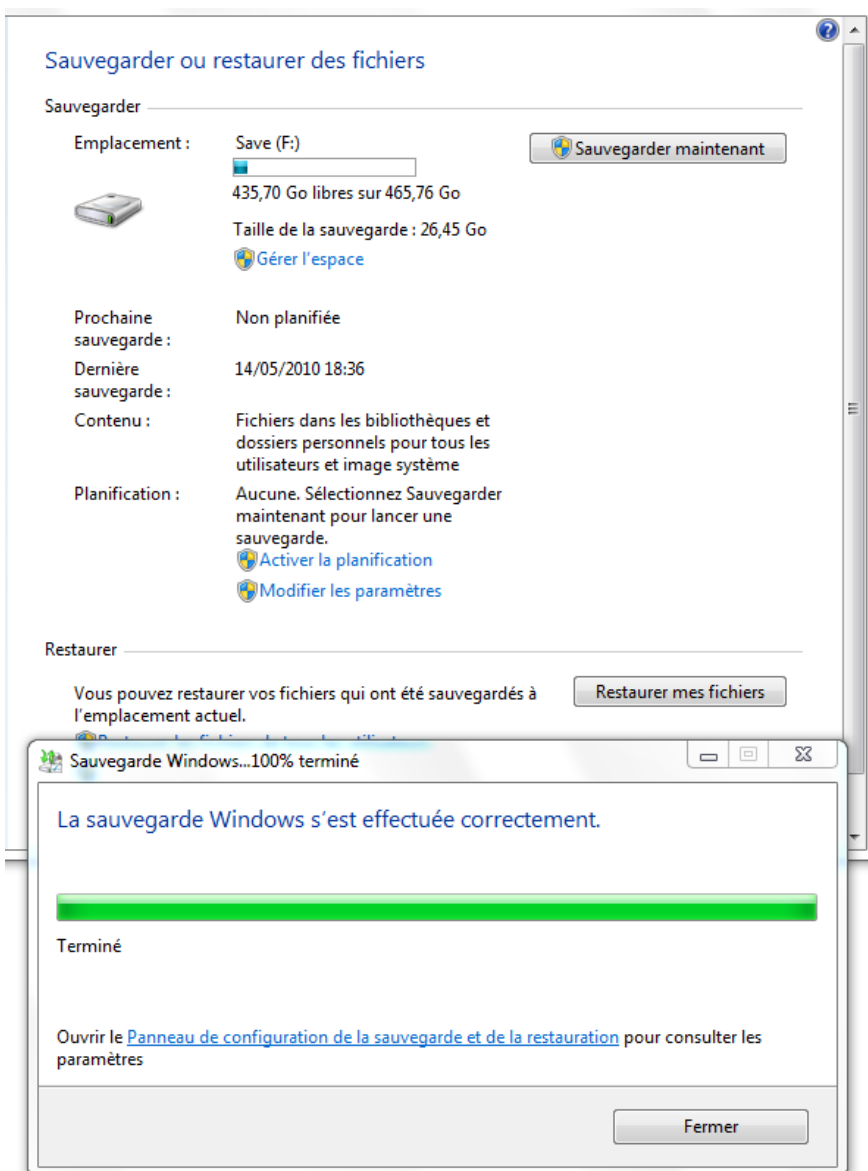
Sauvegarder ou restaurer des fichiers

Sauvegarder

Emplacement : Save (F:)

435,70 Go libres sur 465,76 Go

Taille de la sauvegarde : 26,45 Go

Gérer l'espace

Sauvegarder maintenant

Prochaine sauvegarde : Non planifiée

Dernière sauvegarde : 14/05/2010 18:36

Contenu : Fichiers dans les bibliothèques et dossiers personnels pour tous les utilisateurs et image système

Planification : Aucune. Sélectionnez Sauvegarder maintenant pour lancer une sauvegarde.

Activer la planification

Modifier les paramètres

Restaurer

Vous pouvez restaurer vos fichiers qui ont été sauvegardés à l'emplacement actuel.

Restaurer mes fichiers

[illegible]

Sauvegarde Windows...100% terminé

La sauvegarde Windows s'est effectuée correctement.

Terminé

Ouvrir le Panneau de configuration de la sauvegarde et de la restauration pour consulter les paramètres

Fermer